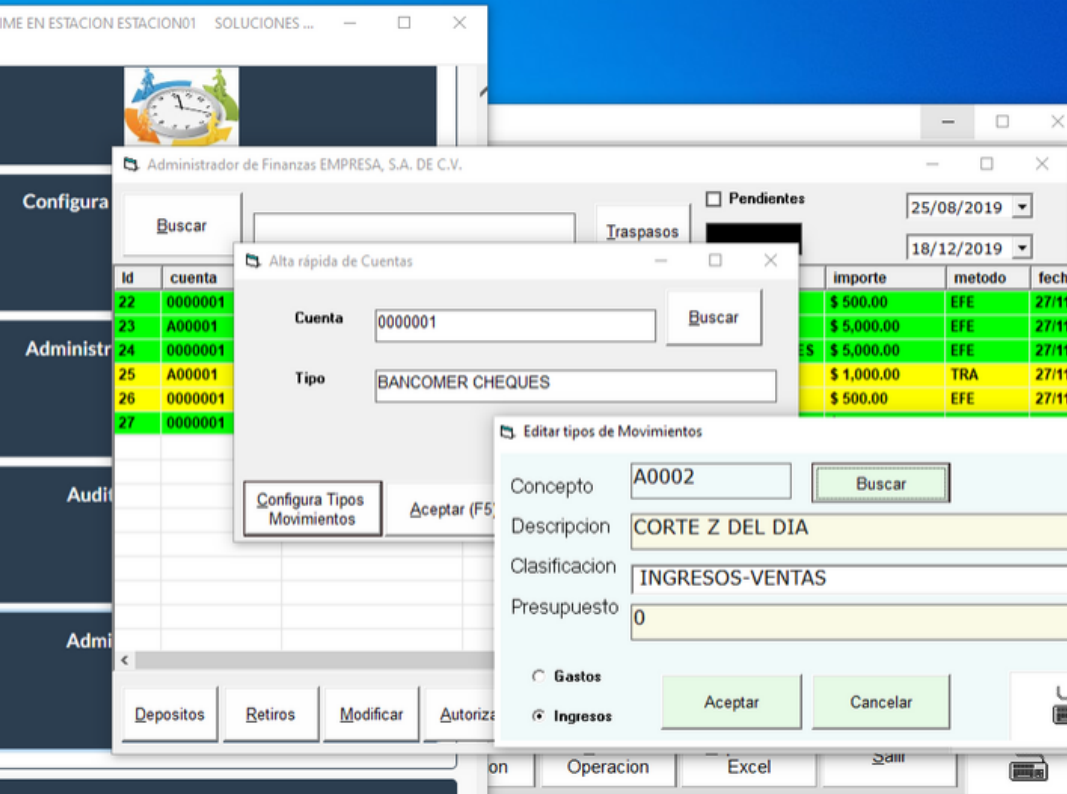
IME EN ESTACION ESTACION01 SOLUCIONES ...

Configura

Administr

Audit

Admi

Administrador de Finanzas EMPRESA, S.A. DE C.V.

Buscar

Traspasos

Pendientes

25/08/2019

18/12/2019

| Id | cuenta | | importe | metodo | fech |
|---|---|---|---|---|---|
| 22 | 0000001 | | \$ 500.00 | EFE | 27/1 |
| 23 | A00001 | | \$ 5,000.00 | EFE | 27/1 |
| 24 | 0000001 | ES | \$ 5,000.00 | EFE | 27/1 |
| 25 | A00001 | | \$ 1,000.00 | TRA | 27/1 |
| 26 | 0000001 | | \$ 500.00 | EFE | 27/1 |
| 27 | 0000001 | | | | |

Depositos Retiros Modificar Autoriza

on Operacion Excel Salir

Alta rápida de Cuentas

Cuenta 0000001

Buscar

Tipo BANCOMER CHEQUES

Configura Tipos Movimientos

Aceptar (F5)

Editar tipos de Movimientos

Concepto A0002

Buscar

Descripcion CORTE Z DEL DIA

Clasificacion INGRESOS-VENTAS

Presupuesto 0

Gastos

Ingresos

Aceptar

Cancelar